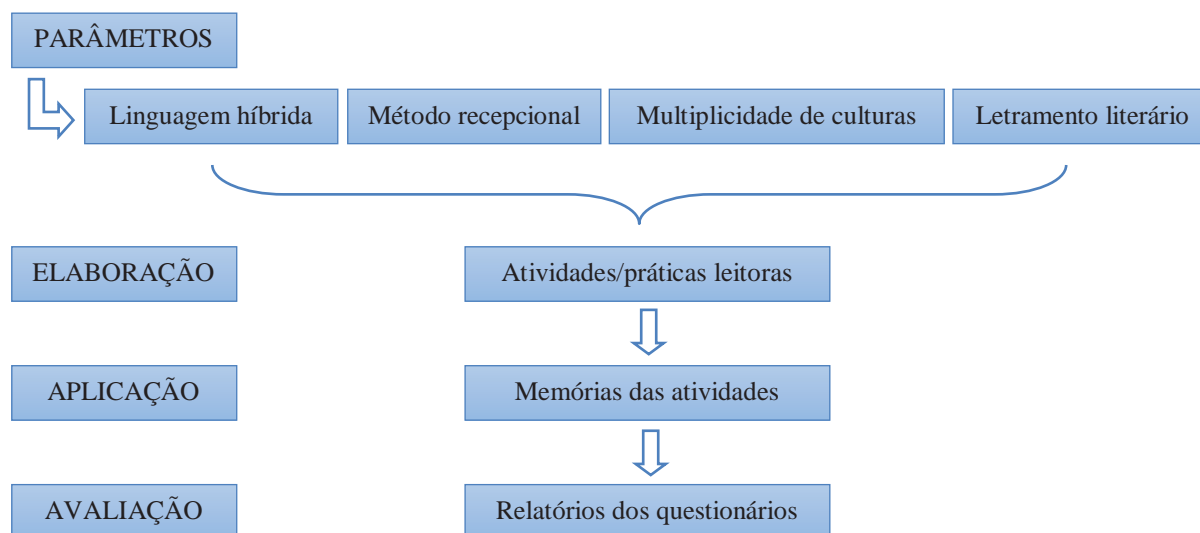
PARÂMETROS

Linguagem híbrida

Método recepcional

Multiplicidade de culturas

Letramento literário

ELABORAÇÃO

Atividades/práticas leitoras

APLICAÇÃO

Memórias das atividades

AVALIAÇÃO

Relatórios dos questionários